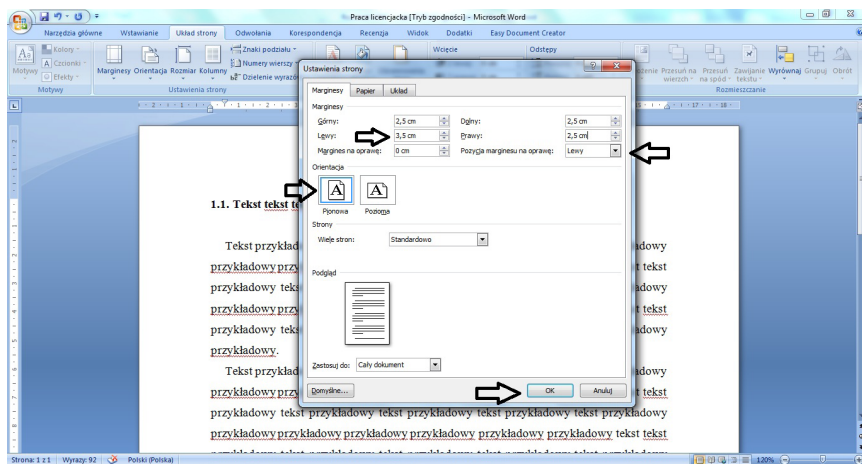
Praca licencjacka [Tryb zgodności] - Microsoft Word

Narzędzia główne | Wstawianie | Układ strony | Odwołania | Korespondencja | Recenzja | Widok | Dodatki | Easy Document Creator

Kolory · Czcionki · Efekty · Motywy | Marginesy | Orientacja | Rozmiar | Kolumny | Znaki podziału · Numery wierszy · Dzielenie wyrazów | Ustawienia strony | Wcięcie | Odstępy | Przesuń na wierzch · Przesuń na spód · Zawijanie tekstu · Wyrównaj · Grupuj · Obróć | Rozmieszczanie

Ustawienia strony

Marginesy | Papier | Układ

Marginesy
Górny: 2,5 cm | Dolny: 2,5 cm
Lewy: 3,5 cm | Prawy: 2,5 cm
Margines na oprawę: 0 cm | Pozycja marginesu na oprawę: Lewy

Orientacja
Pionowa | Pozioma

Strony
Wiele stron: Standardowo

Podgląd

Zastosuj do: Cały dokument

Domyślne... | OK | Anuluj

1.1. Tekst tekst te

Tekst przykład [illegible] ładowy przykładowy przy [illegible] t tekst przykładowy teks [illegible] ładowy przykładowy przy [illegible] t tekst przykładowy teks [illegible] ładowy przykładowy.

Tekst przykład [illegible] ładowy przykładowy prz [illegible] t tekst przykładowy tekst przykładowy tekst przykładowy tekst przykładowy tekst przykładowy przykładowy przykładowy przykładowy przykładowy przykładowy tekst tekst

Strona: 1 z 1 | Wyrazy: 92 | Polski (Polska) | 120%